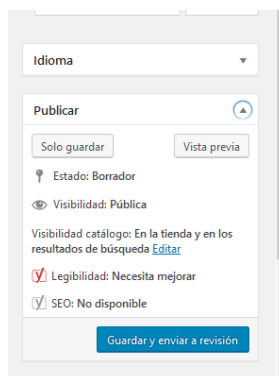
Idioma

Publicar

Solo guardar

Vista previa

Estado: Borrador

Visibilidad: Pública

Visibilidad catálogo: En la tienda y en los resultados de búsqueda Editar

Legibilidad: Necesita mejorar

SEO: No disponible

Guardar y enviar a revisión